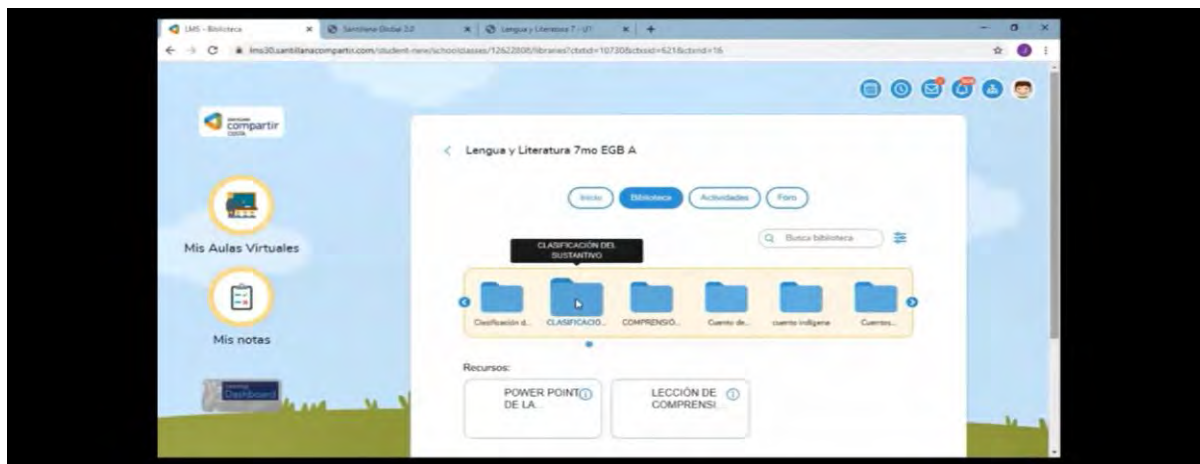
LMS - Biblioteca
Santillana Global 3.0
Lengua y Literatura 7 - U1
lms30.santillanacompartir.com/student-new/schoolclasses/12622808/libraries?ctxtd=10730&ctxsid=621&ctxtid=16

compartir

Mis Aulas Virtuales

Mis notas

Dashboard

Lengua y Literatura 7mo EGB A

Inicio
Biblioteca
Actividades
Foro

Busca biblioteca

CLASIFICACIÓN DEL SUSTANTIVO

Clasificación d...
CLASIFICACIO...
COMPRENSIÓ...
Cuento de...
cuento indígena
Cuentos...

Recursos:

POWER POINT DE LA...
LECCIÓN DE COMPRENSI...